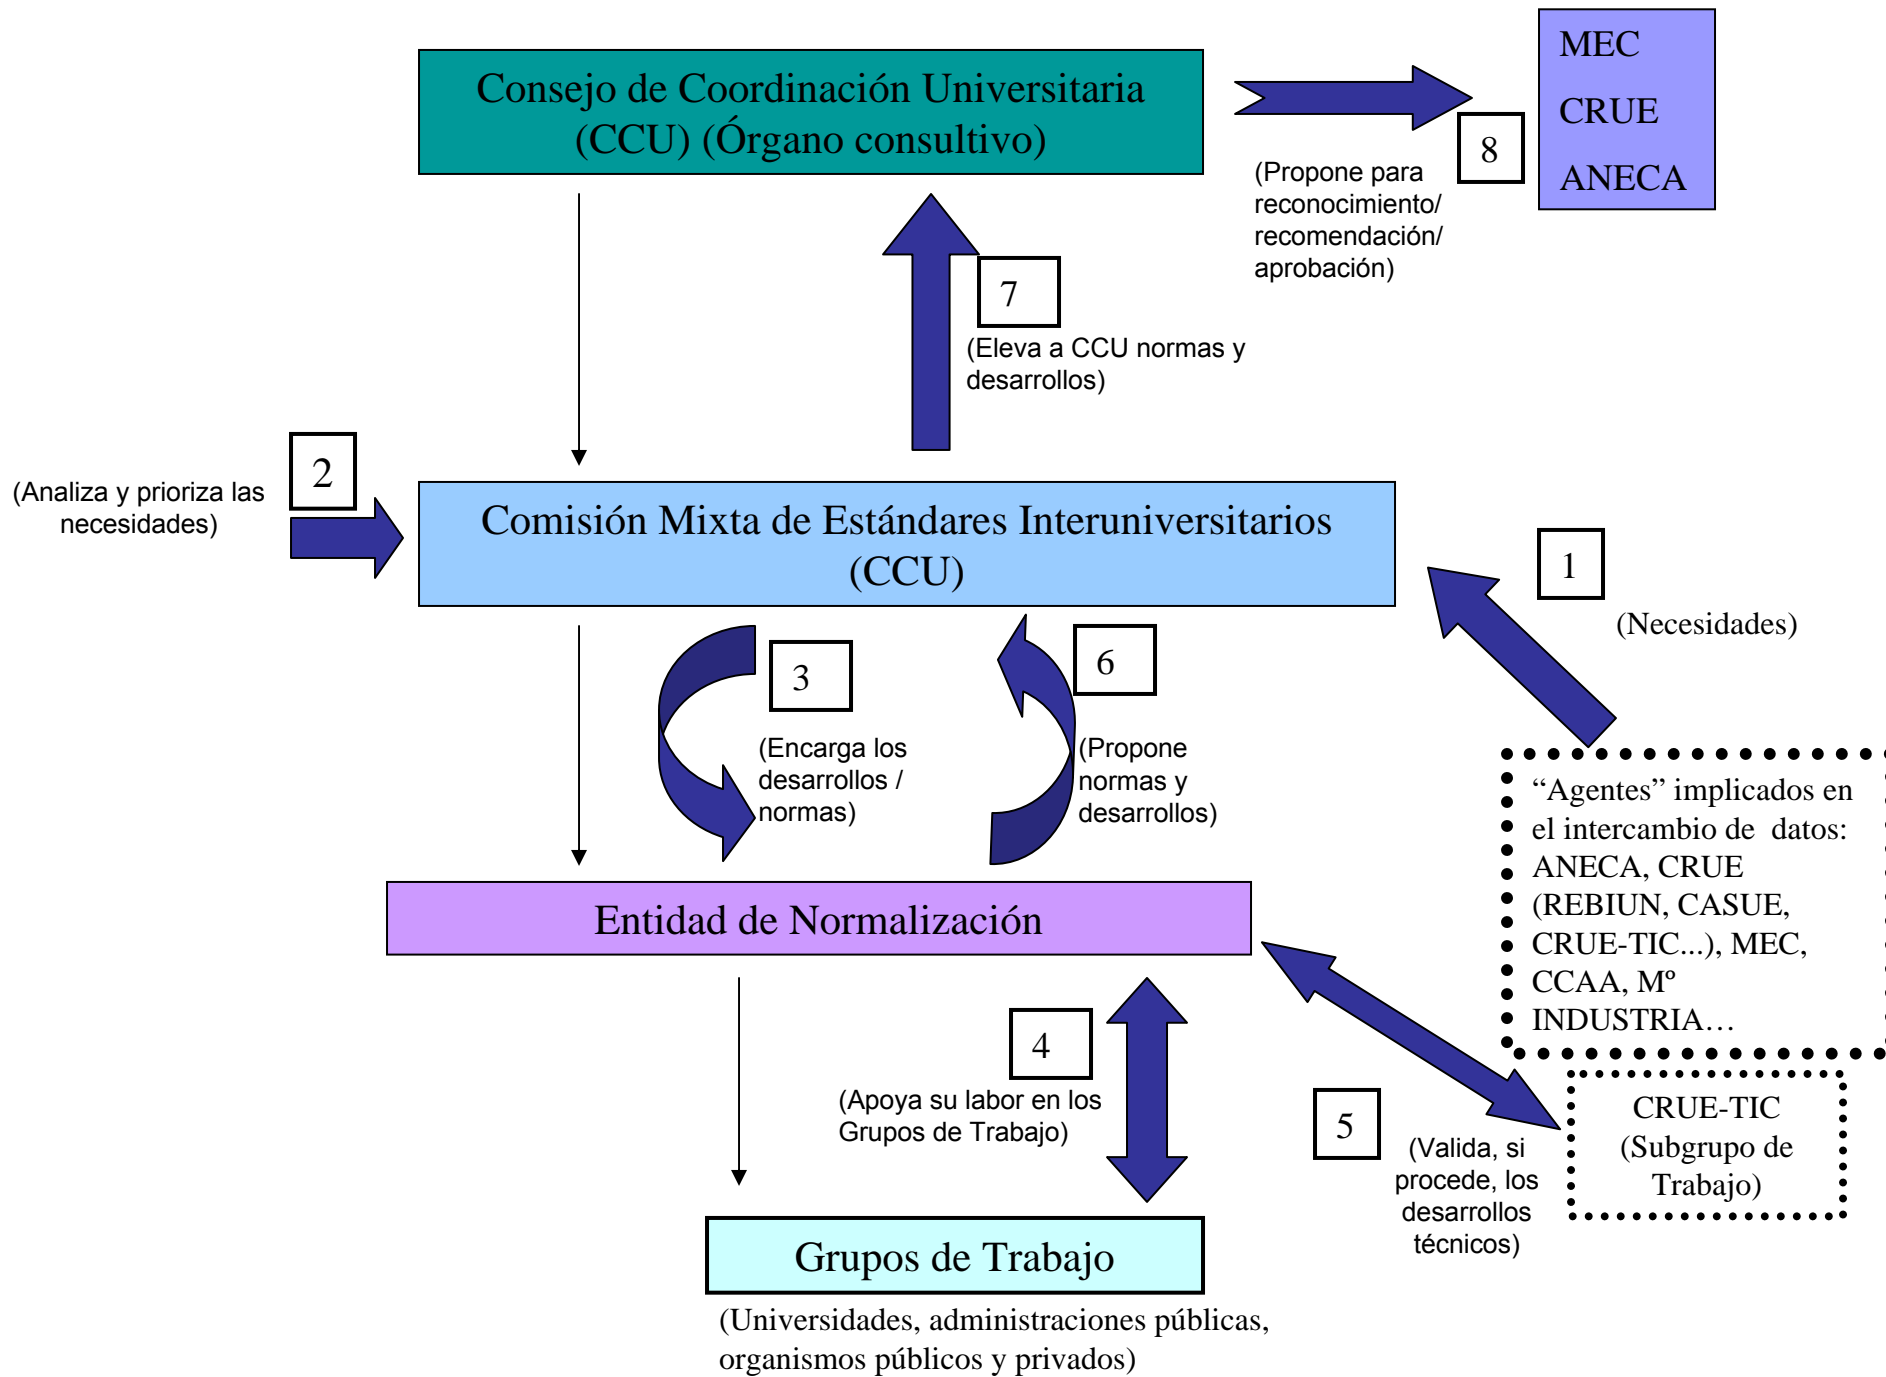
Consejo de Coordinación Universitaria (CCU) (Órgano consultivo)

MEC
CRUE
ANECA

8

(Propone para reconocimiento/ recomendación/ aprobación)

7

(Eleva a CCU normas y desarrollos)

2

(Analiza y prioriza las necesidades)

Comisión Mixta de Estándares Interuniversitarios (CCU)

1

(Necesidades)

3

(Encarga los desarrollos / normas)

6

(Propone normas y desarrollos)

“Agentes” implicados en el intercambio de datos: ANECA, CRUE (REBIUN, CASUE, CRUE-TIC...), MEC, CCAA, Mº INDUSTRIA…

Entidad de Normalización

4

(Apoya su labor en los Grupos de Trabajo)

5

(Valida, si procede, los desarrollos técnicos)

CRUE-TIC (Subgrupo de Trabajo)

Grupos de Trabajo

(Universidades, administraciones públicas, organismos públicos y privados)